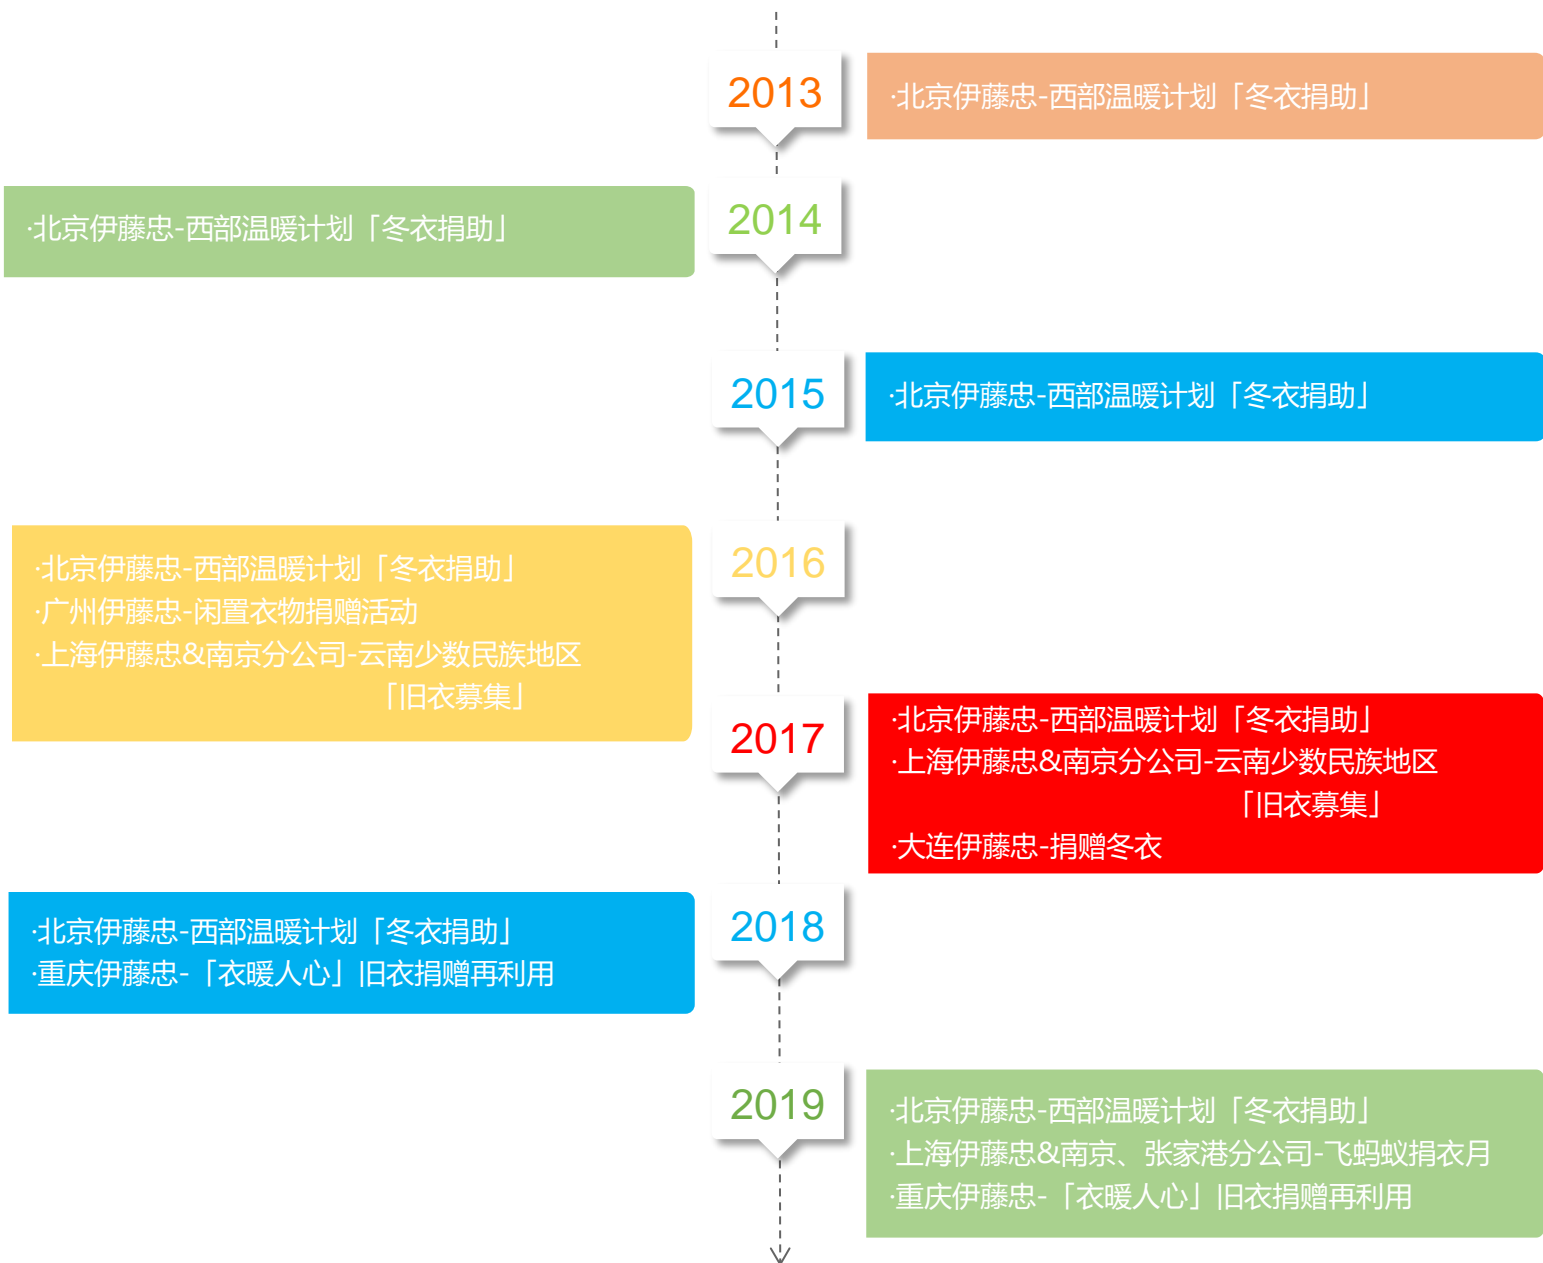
2013

·北京伊藤忠-西部温暖计划「冬衣捐助」

·北京伊藤忠-西部温暖计划「冬衣捐助」

2014

2015

·北京伊藤忠-西部温暖计划「冬衣捐助」

·北京伊藤忠-西部温暖计划「冬衣捐助」
·广州伊藤忠-闲置衣物捐赠活动
·上海伊藤忠&南京分公司-云南少数民族地区「旧衣募集」

2016

2017

·北京伊藤忠-西部温暖计划「冬衣捐助」
·上海伊藤忠&南京分公司-云南少数民族地区「旧衣募集」
·大连伊藤忠-捐赠冬衣

·北京伊藤忠-西部温暖计划「冬衣捐助」
·重庆伊藤忠-「衣暖人心」旧衣捐赠再利用

2018

2019

·北京伊藤忠-西部温暖计划「冬衣捐助」
·上海伊藤忠&南京、张家港分公司-飞蚂蚁捐衣月
·重庆伊藤忠-「衣暖人心」旧衣捐赠再利用